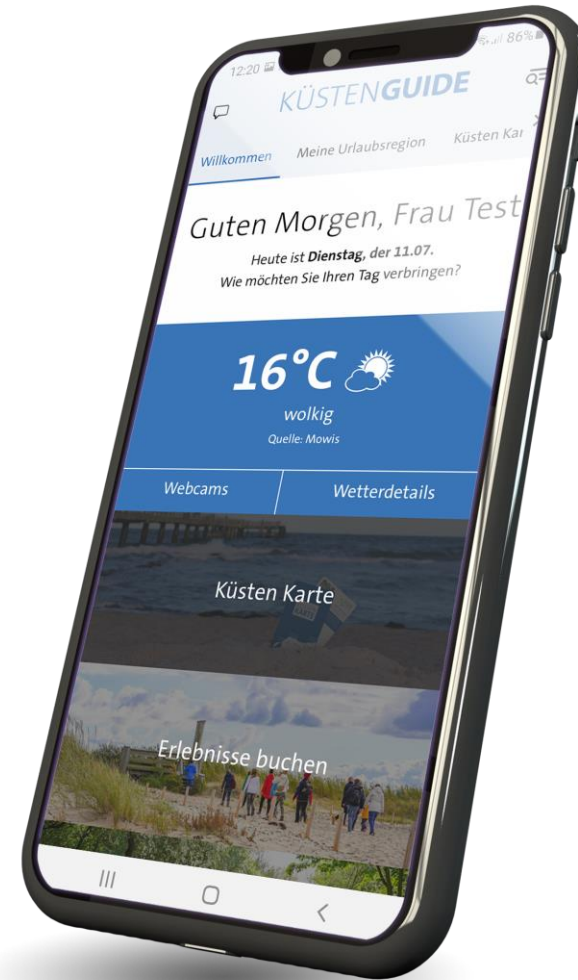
12:20

86%

KÜSTENGUIDE

Willkommen Meine Urlaubsregion Küsten Kar

Guten Morgen, Frau Test

Heute ist **Dienstag**, der 11.07.
Wie möchten Sie Ihren **Tag** verbringen?

16°C

wolkig

Quelle: Mowis

Webcams

Wetterdetails

Küsten Karte

Erlebnisse buchen